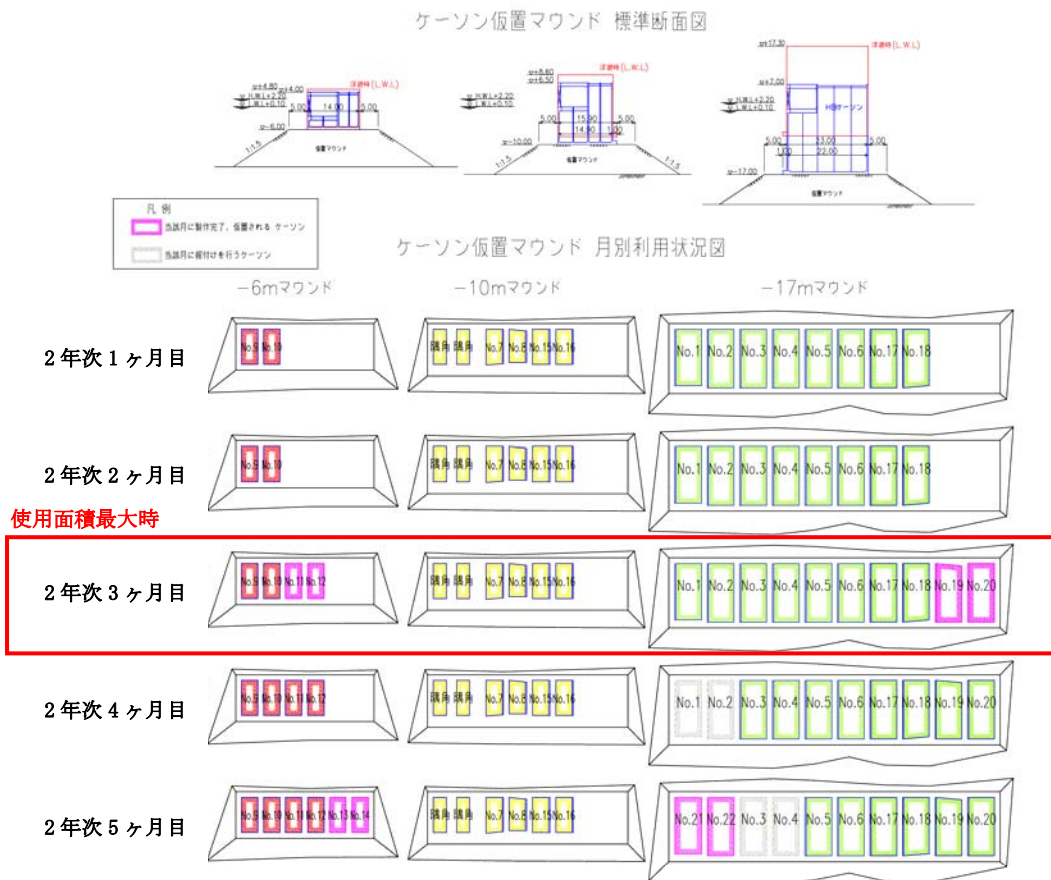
ケーソン仮置マウンド 標準断面図

▽+4.80 ▽+4.00 ▽H.W.L+2.20 ▽L.W.L+0.10 洋上時(L.W.L) 5.00 14.00 5.00 ▽-6.00 1:1.5 仮置マウンド

▽+8.80 ▽+6.50 洋上時(L.W.L) ▽H.W.L+2.20 ▽L.W.L+0.10 5.00 15.90 14.90 1.00 ▽-10.00 1:1.5 1:1.5 仮置マウンド

▽+17.30 洋上時(L.W.L) ▽+7.00 ▽H.W.L+2.20 ▽L.W.L+0.10 HBケーソン 5.00 23.00 5.00 1.00 22.00 ▽-17.00 仮置マウンド

凡 例
当該月に製作完了、仮置される ケーソン
当該月に据付けを行うケーソン

ケーソン仮置マウンド 月別利用状況図

−6mマウンド −10mマウンド −17mマウンド

2年次1ヶ月目
No.9 No.10 | 隅角 隅角 No.7 No.8 No.15 No.16 | No.1 No.2 No.3 No.4 No.5 No.6 No.17 No.18

2年次2ヶ月目
No.9 No.10 | 隅角 隅角 No.7 No.8 No.15 No.16 | No.1 No.2 No.3 No.4 No.5 No.6 No.17 No.18

使用面積最大時

2年次3ヶ月目
No.9 No.10 No.11 No.12 | 隅角 隅角 No.7 No.8 No.15 No.16 | No.1 No.2 No.3 No.4 No.5 No.6 No.17 No.18 No.19 No.20

2年次4ヶ月目
No.9 No.10 No.11 No.12 | 隅角 隅角 No.7 No.8 No.15 No.16 | No.1 No.2 No.3 No.4 No.5 No.6 No.17 No.18 No.19 No.20

2年次5ヶ月目
No.9 No.10 No.11 No.12 No.13 No.14 | 隅角 隅角 No.7 No.8 No.15 No.16 | No.21 No.22 No.3 No.4 No.5 No.6 No.17 No.18 No.19 No.20